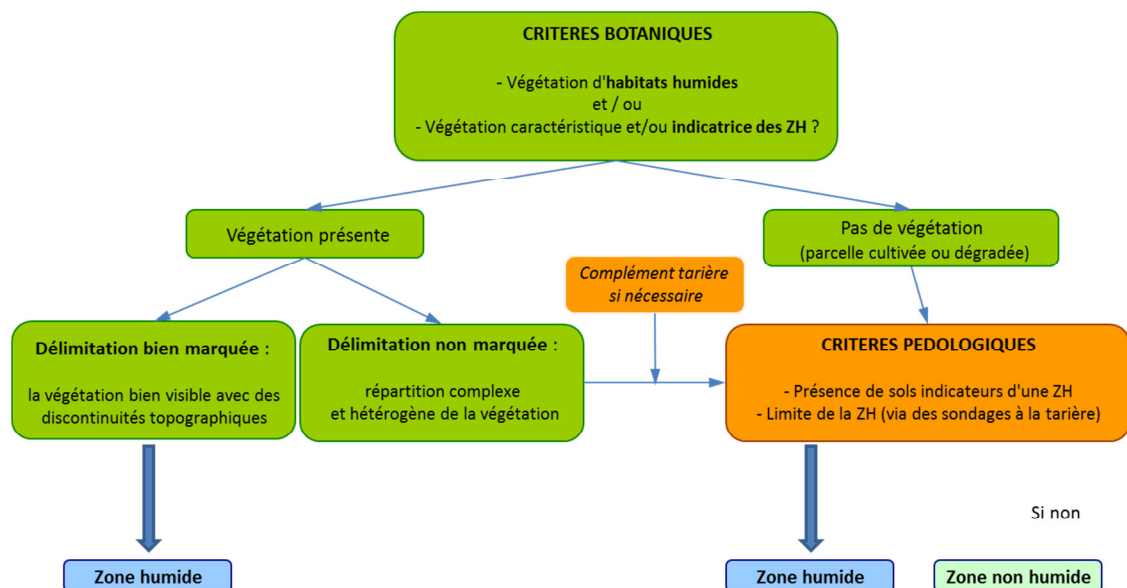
CRITERES BOTANIQUES

- Végétation d'habitats humides
et / ou
- Végétation caractéristique et/ou indicatrice des ZH ?

Végétation présente

Pas de végétation
(parcelle cultivée ou dégradée)

Complément tarière si nécessaire

Délimitation bien marquée :

la végétation bien visible avec des discontinuités topographiques

Délimitation non marquée :

répartition complexe et hétérogène de la végétation

CRITERES PEDOLOGIQUES

- Présence de sols indicateurs d'une ZH
- Limite de la ZH (via des sondages à la tarière)

Si non

Zone humide

Zone humide

Zone non humide